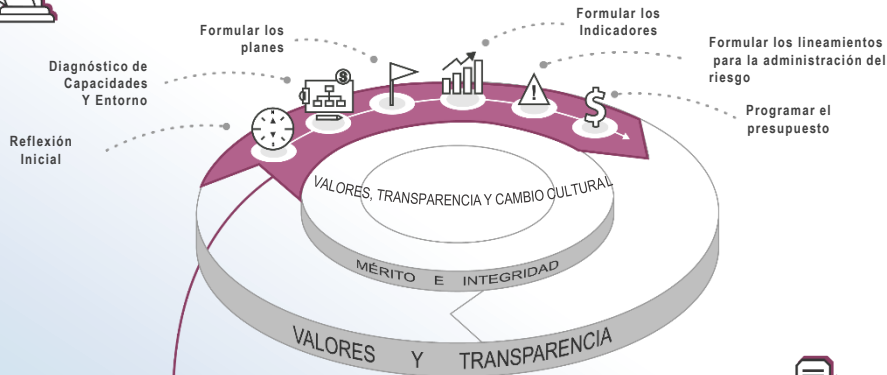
Reflexión Inicial

Diagnóstico de Capacidades Y Entorno

Formular los planes

Formular los Indicadores

Formular los lineamientos para la administración del riesgo

Programar el presupuesto

VALORES, TRANSPARENCIA Y CAMBIO CULTURAL

MÉRITO E INTEGRIDAD

VALORES Y TRANSPARENCIA